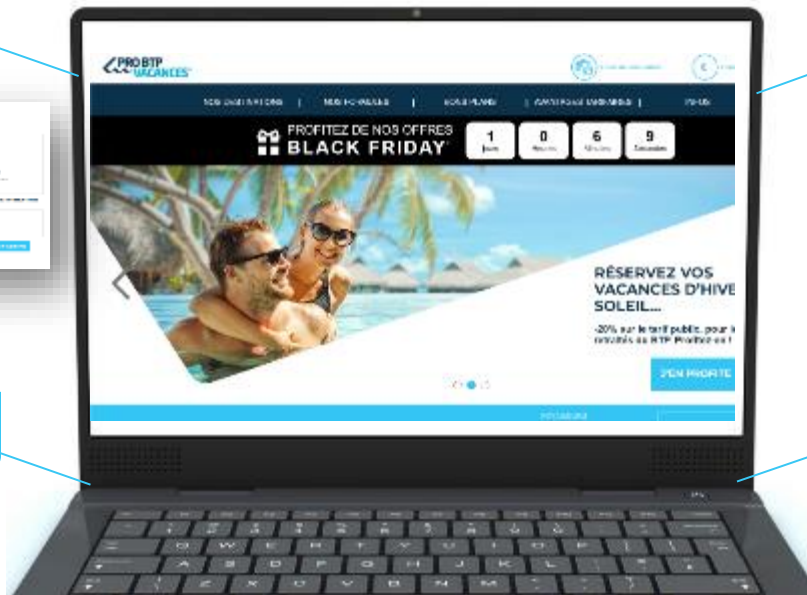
PRO BTP VACANCES

PROFITEZ DE NOS OFFRES BLACK FRIDAY

1 Jours
0 Heures
6 Minutes
9 Secondes

RÉSERVEZ VOS VACANCES D'HIVE SOLEIL...

-20% sur le tarif public, pour l retraités au BTP Profitez-en !

J'EN PROFITE